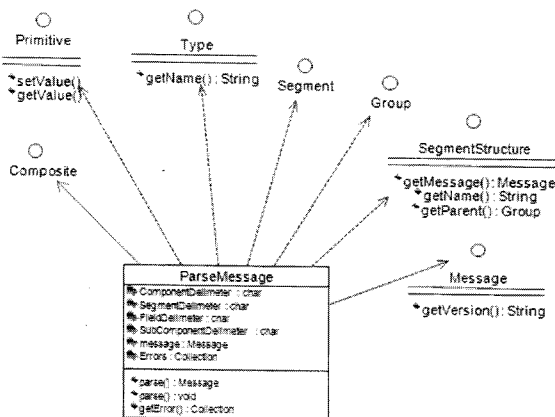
Primitive

setValue()
getValue()

Type

getName() : String

Segment

Group

SegmentStructure

getMessage(): Message
getName() : String
getParent() : Group

Composite

Message

getVersion(): String

ParseMessage

ComponentDelimeter : char
SegmentDelimeter : char
FieldDelimeter : char
SubComponentDelimeter : char
message : Message
Errors : Collection

parse() : Message
parse() : void
getError() : Collection